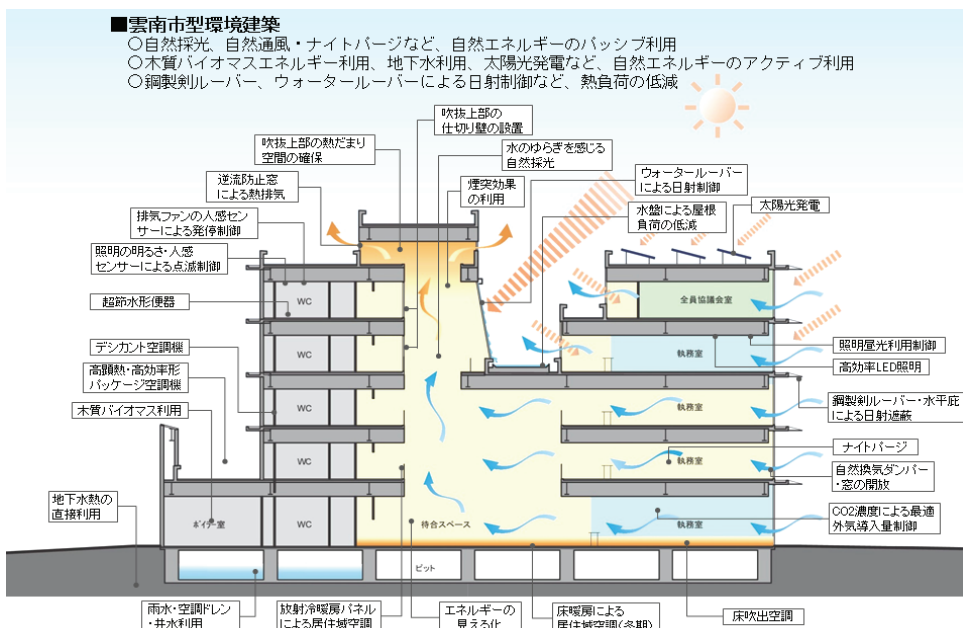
■雲南市型環境建築
○自然採光、自然通風・ナイトパージなど、自然エネルギーのパッシブ利用
○木質バイオマスエネルギー利用、地下水利用、太陽光発電など、自然エネルギーのアクティブ利用
○鋼製剣ルーバー、ウォータールーバーによる日射制御など、熱負荷の低減

吹抜上部の仕切り壁の設置
吹抜上部の熱だまり空間の確保
水のゆらぎを感じる自然採光
逆流防止窓による熱排気
煙突効果の利用
ウォータールーバーによる日射制御
水盤による屋根負荷の低減
太陽光発電
排気ファンの人感センサーによる発停制御
照明の明るさ・人感センサーによる点滅制御
超節水形便器
デシカント空調機
高顕熱・高効率形パッケージ空調機
木質バイオマス利用
地下水熱の直接利用
照明昼光利用制御
高効率LED照明
鋼製剣ルーバー・水平庇による日射遮蔽
ナイトパージ
自然換気ダンパー・窓の開放
CO2濃度による最適外気導入量制御
WC
WC
WC
WC
WC
ボイラー室
全員協議会室
執務室
執務室
執務室
執務室
待合スペース
ピット
雨水・空調ドレン・井水利用
放射冷暖房パネルによる居住域空調
エネルギーの見える化
床暖房による居住域空調(冬期)
床吹出空調